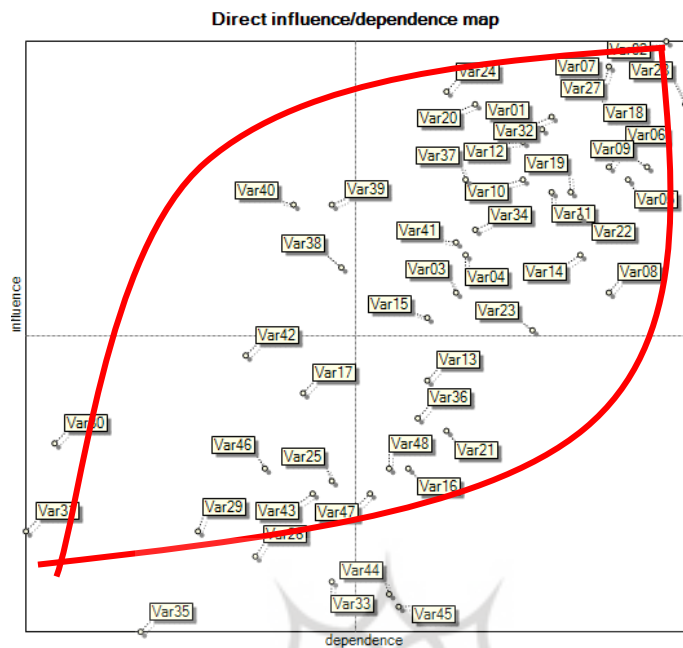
Direct influence/dependence map

influence

dependence

Var02
Var24
Var07
Var26
Var27
Var01
Var20
Var32
Var18
Var06
Var37
Var12
Var09
Var19
Var10
Var40
Var39
Var05
Var34
Var11
Var41
Var22
Var38
Var03
Var04
Var14
Var08
Var15
Var23
Var42
Var13
Var17
Var36
Var30
Var21
Var46
Var48
Var25
Var16
Var31
Var29
Var43
Var47
Var28
Var44
Var33
Var45
Var35